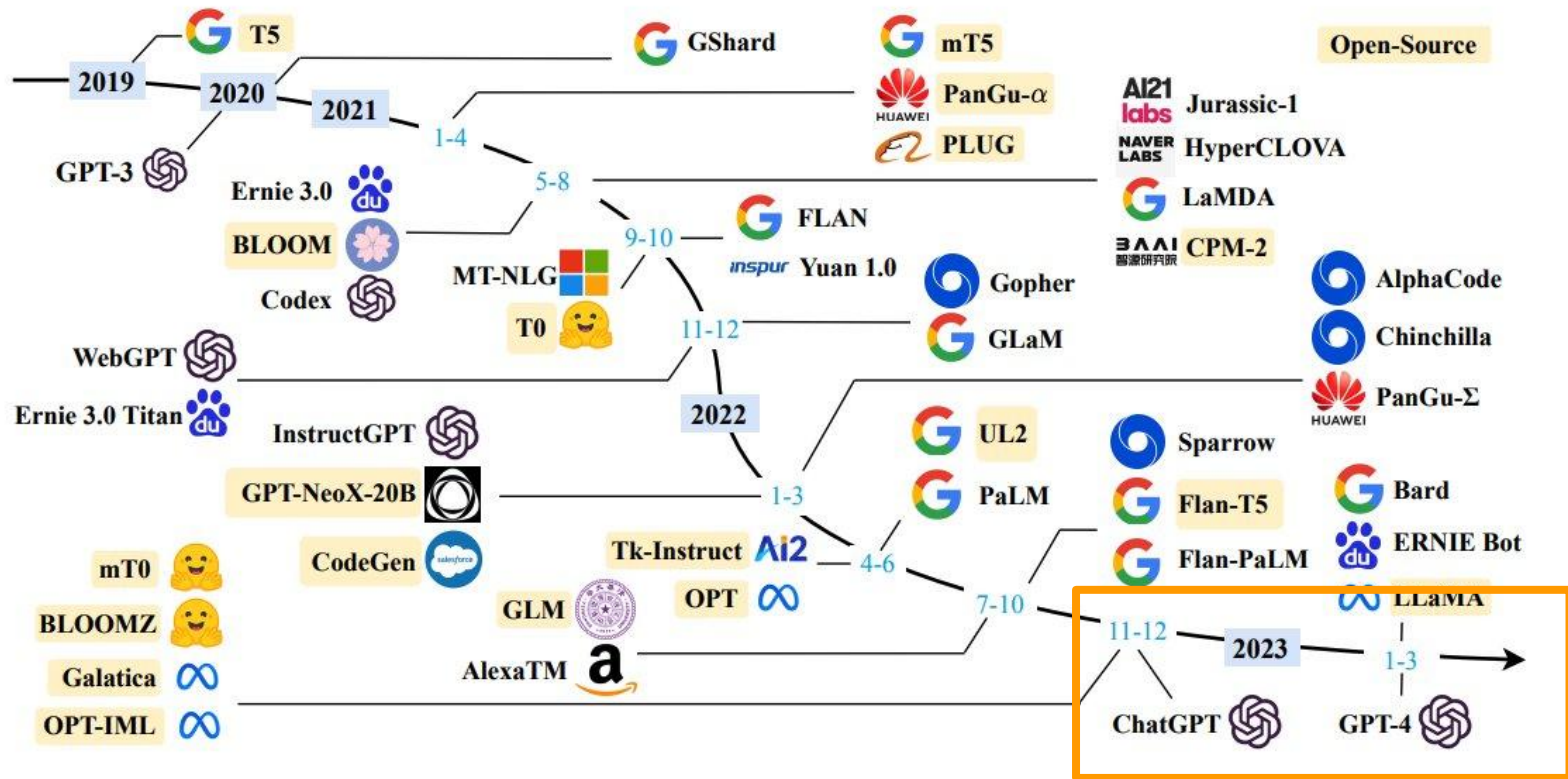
T5
GShard
mT5
Open-Source
2019
2020
2021
PanGu-$\alpha$
HUAWEI
AI21 labs
Jurassic-1
1-4
PLUG
NAVER LABS
HyperCLOVA
GPT-3
5-8
LaMDA
Ernie 3.0
du
FLAN
BAAI 智源研究院
CPM-2
BLOOM
9-10
inspur
Yuan 1.0
MT-NLG
Gopher
AlphaCode
Codex
T0
11-12
GLaM
Chinchilla
WebGPT
PanGu-Σ
HUAWEI
Ernie 3.0 Titan
du
2022
InstructGPT
UL2
Sparrow
GPT-NeoX-20B
1-3
PaLM
Flan-T5
Bard
CodeGen
salesforce
Tk-Instruct
Ai2
4-6
ERNIE Bot
du
mT0
Flan-PaLM
OPT
LLaMA
BLOOMZ
GLM
7-10
11-12
2023
1-3
Galatica
AlexaTM
a
OPT-IML
ChatGPT
GPT-4